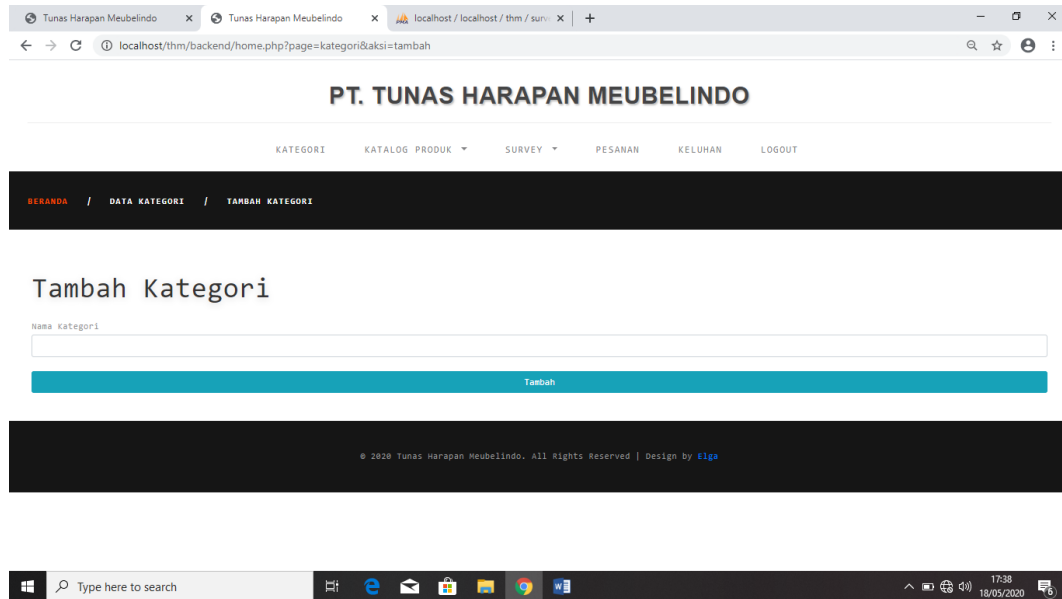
Tunas Harapan Meubelindo ×
Tunas Harapan Meubelindo ×
localhost / localhost / thm / surv ×
+

localhost/thm/backend/home.php?page=kategori&aksi=tambah

PT. TUNAS HARAPAN MEUBELINDO

KATEGORI KATALOG PRODUK SURVEY PESANAN KELUHAN LOGOUT

BERANDA / DATA KATEGORI / TAMBAH KATEGORI

Tambah Kategori

Nama Kategori

Tambah

© 2020 Tunas Harapan Meubelindo. All Rights Reserved | Design by Elga

Type here to search

17:38
18/05/2020